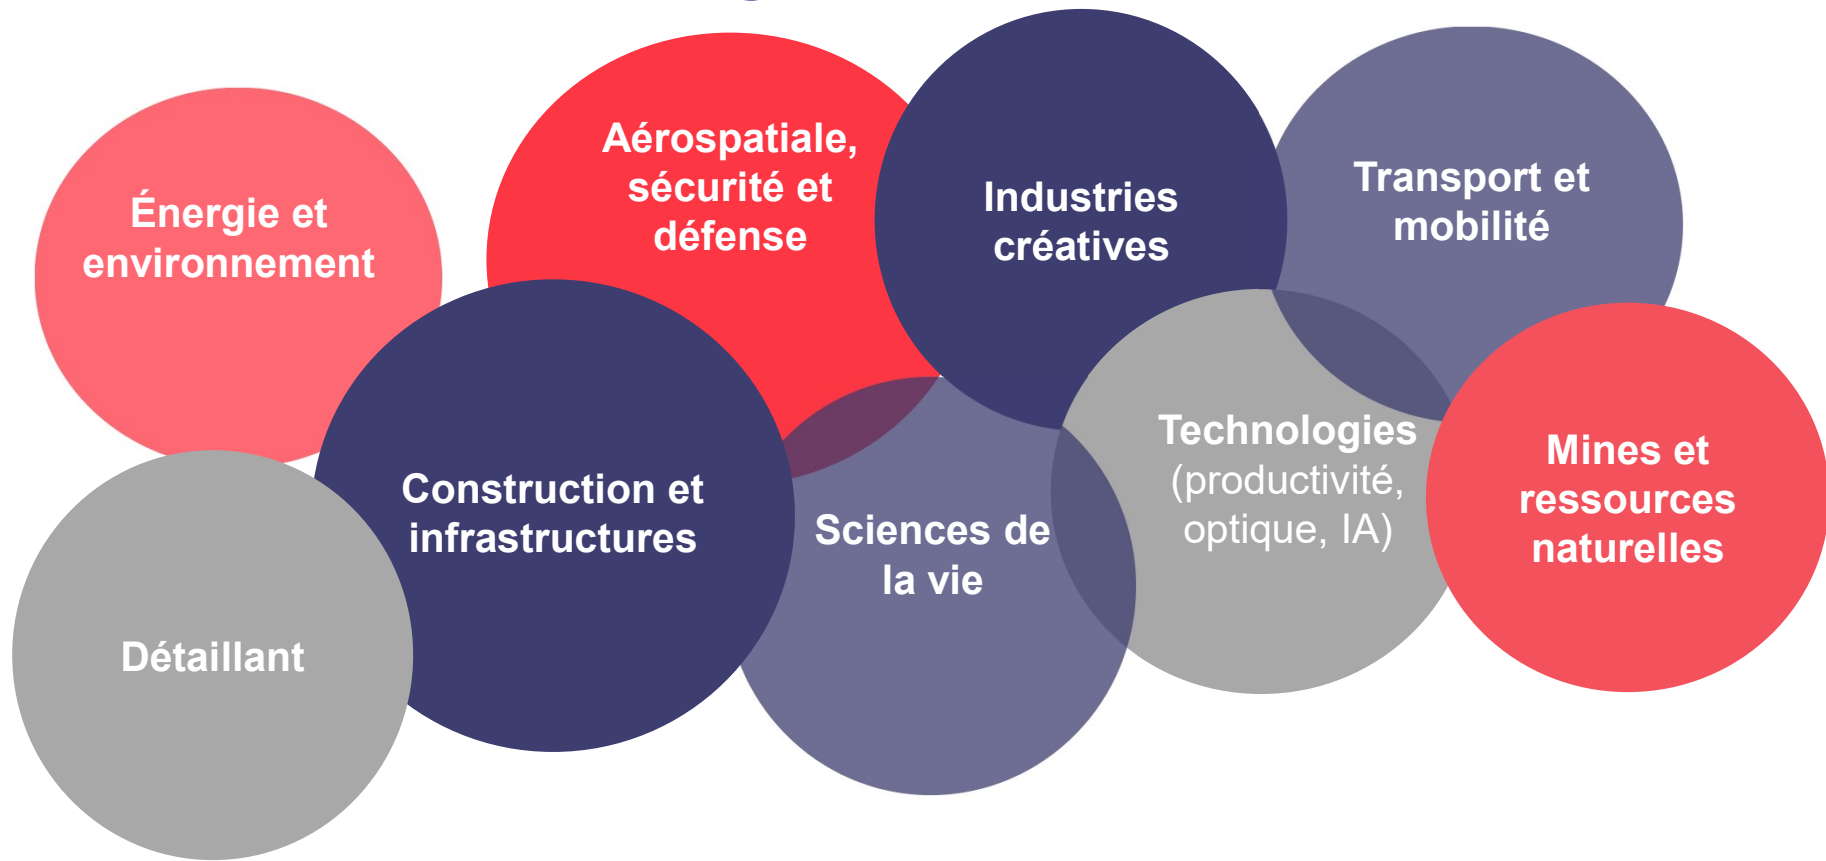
Énergie et environnement

Aérospatiale, sécurité et défense

Industries créatives

Transport et mobilité

Construction et infrastructures

Sciences de la vie

Technologies (productivité, optique, IA)

Mines et ressources naturelles

Détaillant